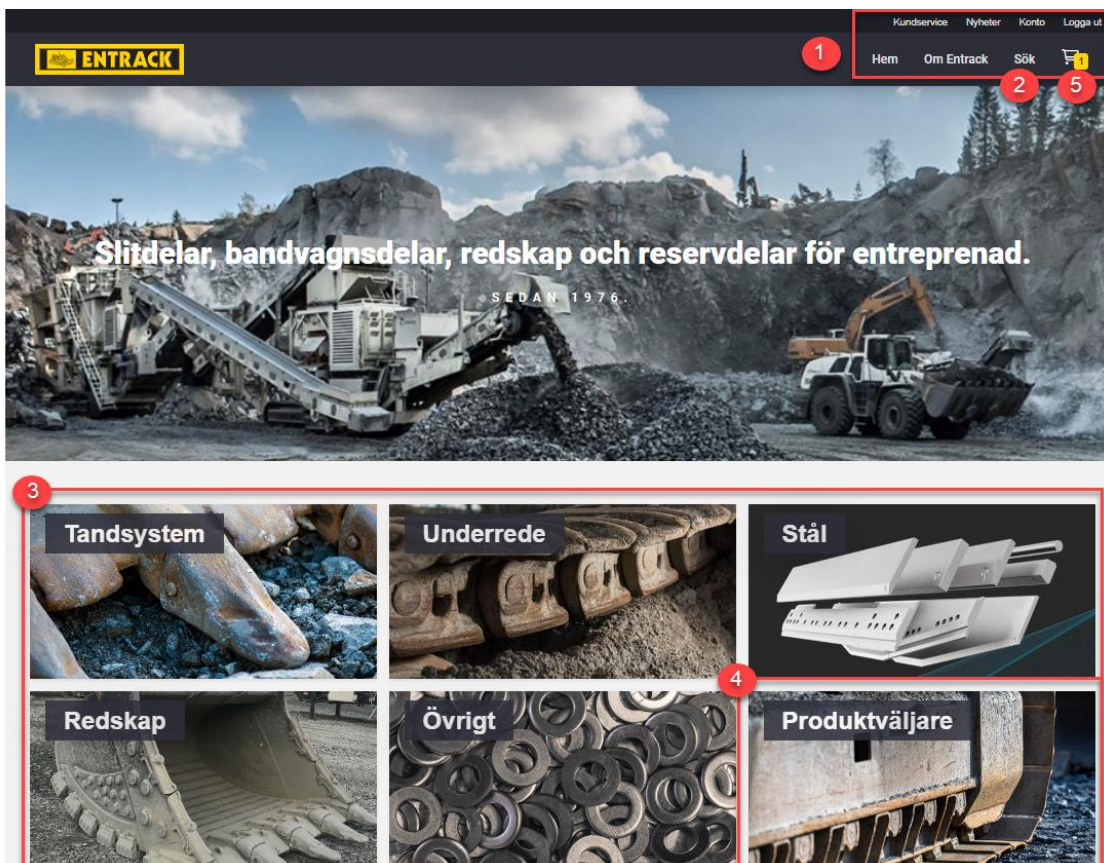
Kundservice Nyheter Konto Logga ut

ENTRACK

1

Hem Om Entrack Sök 1

2 5

Slitdelar, bandvagnsdelar, redskap och reservdelar för entreprenad.

SEDAN 1976.

3

Tandsystem

Underrede

Stål

4

Redskap

Övrigt

Produktväljare